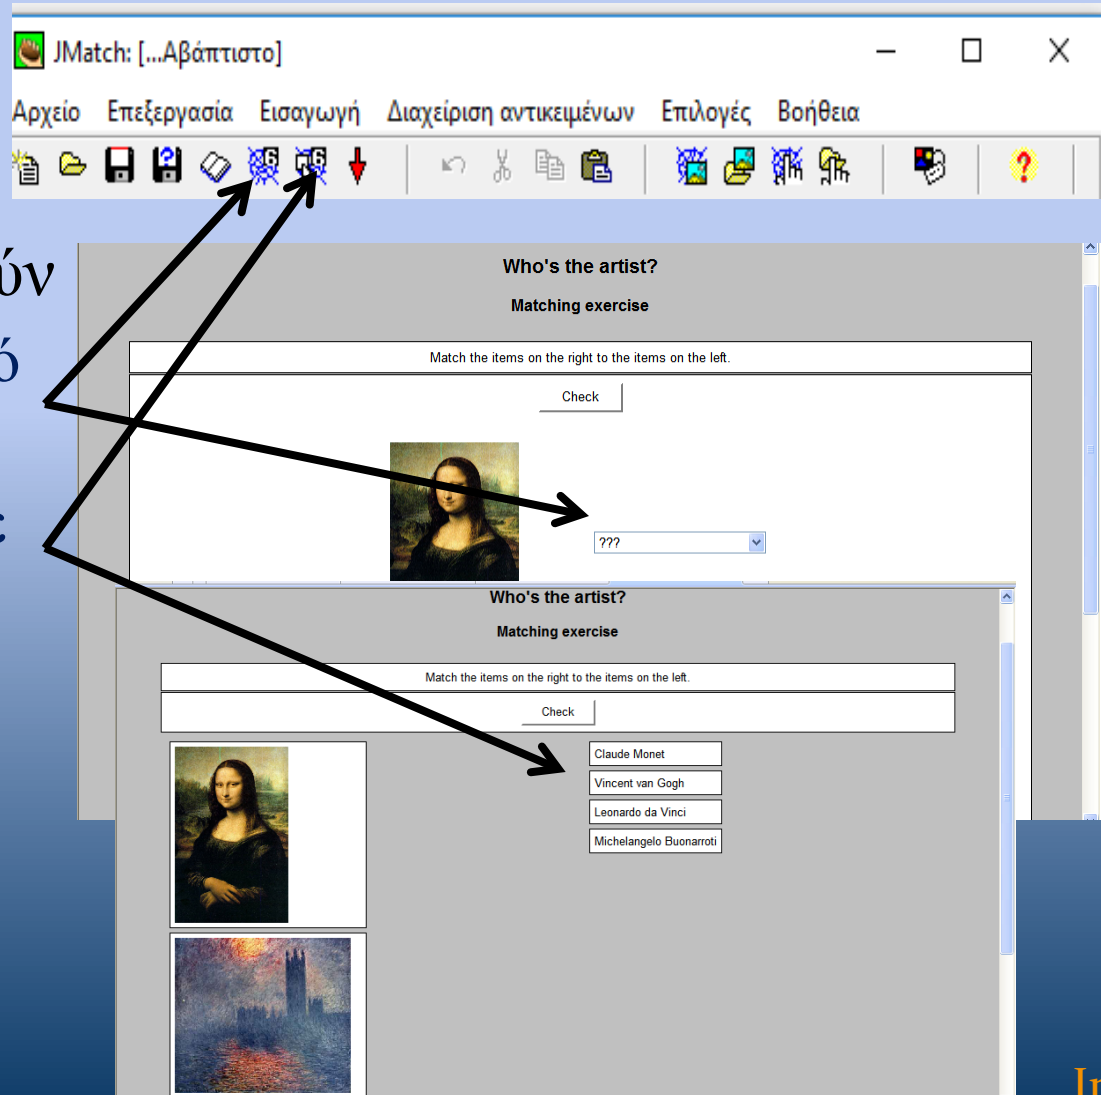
JMatch: [...Αβάπτιστο]

Αρχείο Επεξεργασία Εισαγωγή Διαχείριση αντικειμένων Επιλογές Βοήθεια

ύν
ό
ς

Who's the artist?

Matching exercise

Match the items on the right to the items on the left.

Check

???

Who's the artist?

Matching exercise

Match the items on the right to the items on the left.

Check

Claude Monet
Vincent van Gogh
Leonardo da Vinci
Michelangelo Buonarroti

Ir